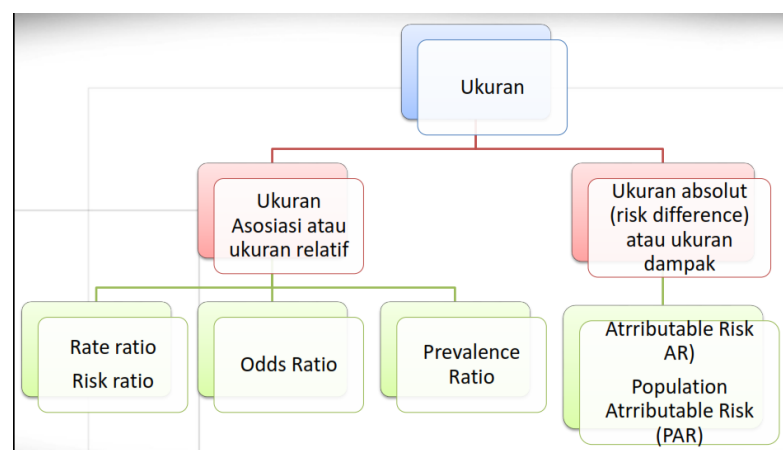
Ukuran

Ukuran Asosiasi atau ukuran relatif

Ukuran absolut (risk difference) atau ukuran dampak

Rate ratio
Risk ratio

Odds Ratio

Prevalence Ratio

Atrributable Risk AR)
Population Atrributable Risk (PAR)